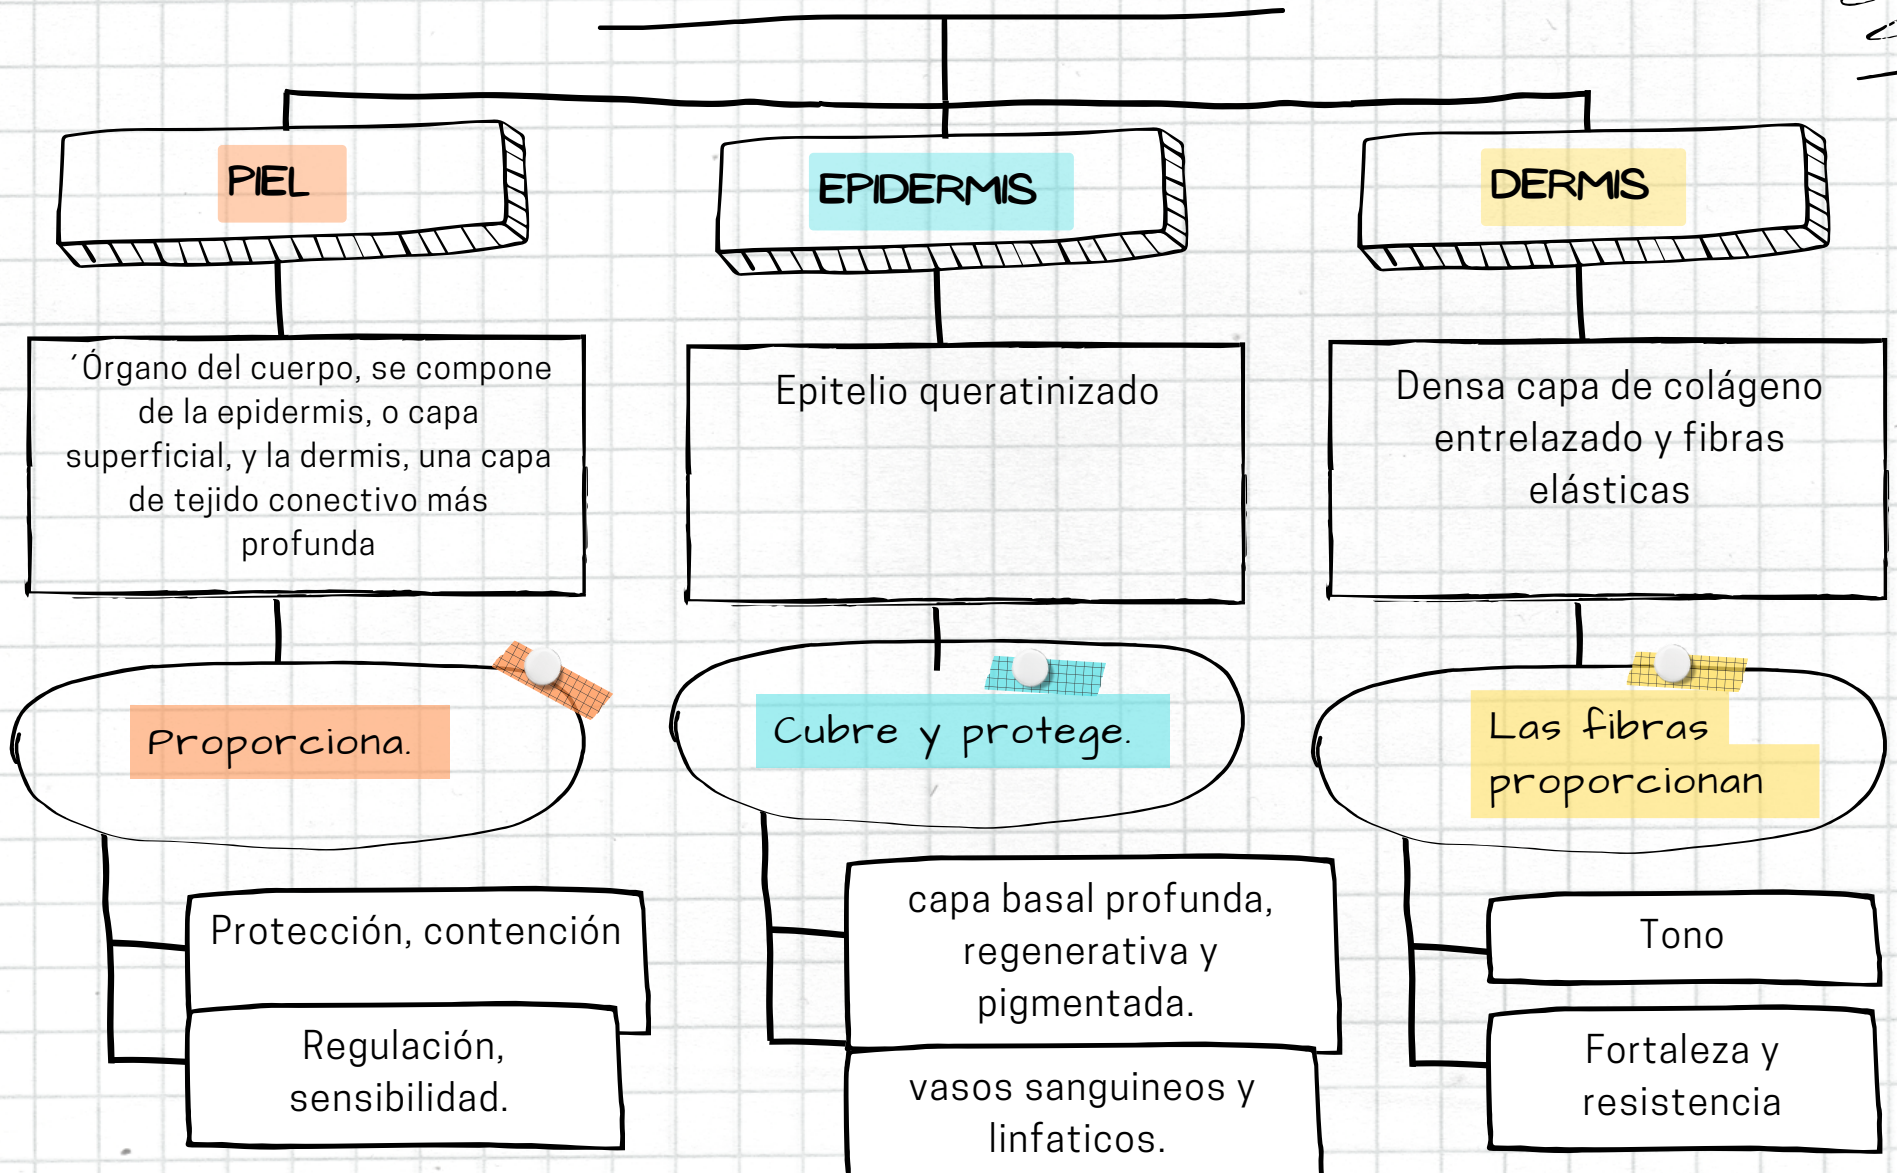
PIEL

´Órgano del cuerpo, se compone de la epidermis, o capa superficial, y la dermis, una capa de tejido conectivo más profunda

Proporciona.

Protección, contención

Regulación, sensibilidad.

EPIDERMIS

Epitelio queratinizado

Cubre y protege.

capa basal profunda, regenerativa y pigmentada.

vasos sanguineos y linfaticos.

DERMIS

Densa capa de colágeno entrelazado y fibras elásticas

Las fibras proporcionan

Tono

Fortaleza y resistencia